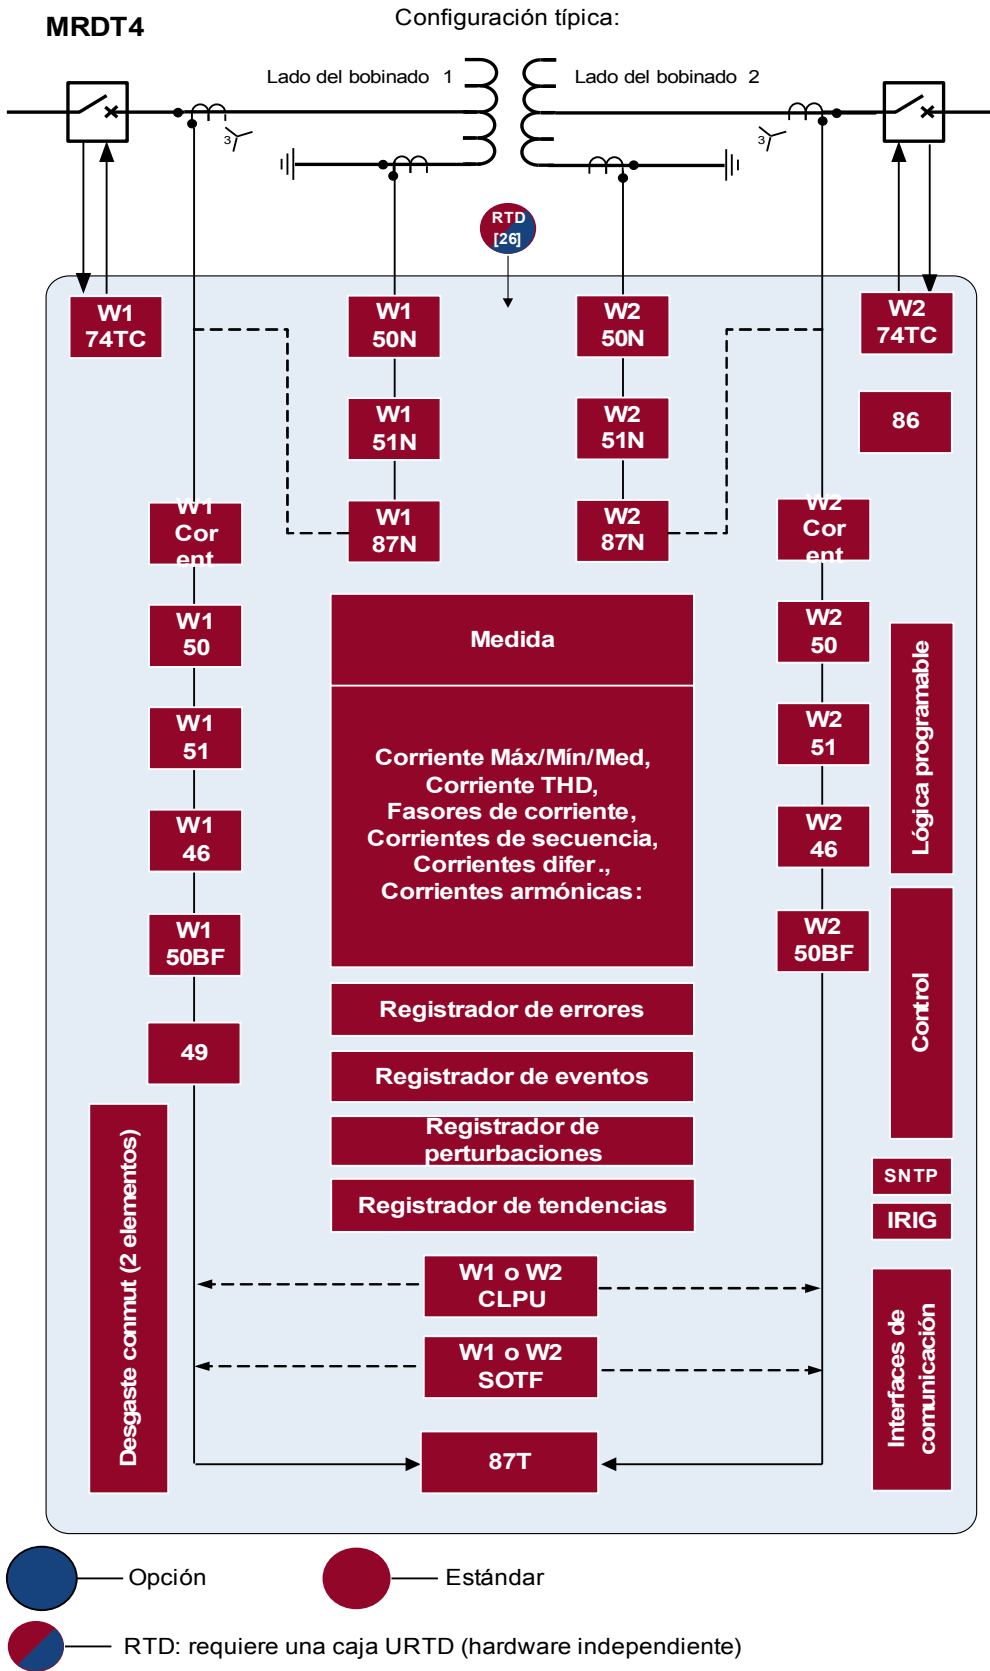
MRDT4

Configuración típica:

Lado del bobinado 1

Lado del bobinado 2

3

3

RTD [26]

W1 74TC

W1 50N

W2 50N

W2 74TC

W1 51N

W2 51N

86

W1 Cor ent

W1 87N

W2 87N

W2 Cor ent

W1 50

Medida

W2 50

Lógica programable

W1 51

Corriente Máx/Mín/Med, Corriente THD, Fasores de corriente, Corrientes de secuencia, Corrientes difer., Corrientes armónicas:

W2 51

W1 46

W2 46

W1 50BF

W2 50BF

Control

49

Registrador de errores

Registrador de eventos

Registrador de perturbaciones

Registrador de tendencias

SNTP

IRIG

Desgaste conmut (2 elementos)

W1 o W2 CLPU

W1 o W2 SOTF

Interfaces de comunicación

87T

Opción

Estándar

RTD: requiere una caja URTD (hardware independiente)